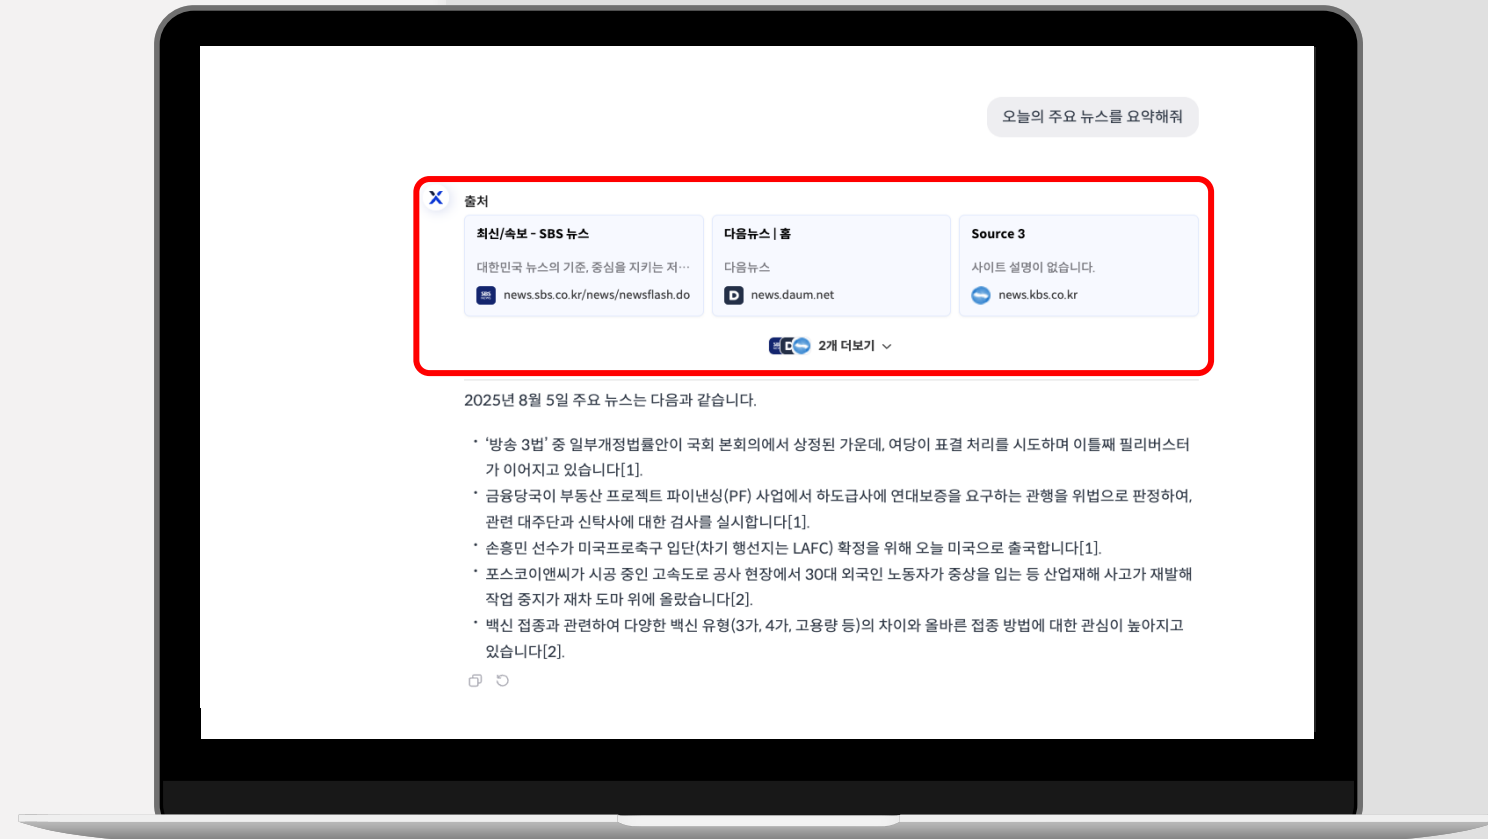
오늘의 주요 뉴스를 요약해줘

출처

최신/속보 - SBS 뉴스
대한민국 뉴스의 기준, 중심을 지키는 저…
news.sbs.co.kr/news/newsflash.do

다음뉴스 | 홈
다음뉴스
news.daum.net

Source 3
사이트 설명이 없습니다.
news.kbs.co.kr

2개 더보기

2025년 8월 5일 주요 뉴스는 다음과 같습니다.

• '방송 3법' 중 일부개정법률안이 국회 본회의에서 상정된 가운데, 여당이 표결 처리를 시도하며 이틀째 필리버스터가 이어지고 있습니다[1].
• 금융당국이 부동산 프로젝트 파이낸싱(PF) 사업에서 하도급사에 연대보증을 요구하는 관행을 위법으로 판정하여, 관련 대주단과 신탁사에 대한 검사를 실시합니다[1].
• 손흥민 선수가 미국프로축구 입단(차기 행선지는 LAFC) 확정을 위해 오늘 미국으로 출국합니다[1].
• 포스코이앤씨가 시공 중인 고속도로 공사 현장에서 30대 외국인 노동자가 중상을 입는 등 산업재해 사고가 재발해 작업 중지가 재차 도마 위에 올랐습니다[2].
• 백신 접종과 관련하여 다양한 백신 유형(3가, 4가, 고용량 등)의 차이와 올바른 접종 방법에 대한 관심이 높아지고 있습니다[2].